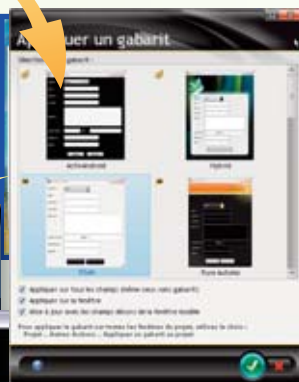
Appliquer un gabarit

Sélectionnez un gabarit :

ActiveAndroid

Hybride

Pure Activités

Appliquer sur tous les champs (même ceux sans gabarit)

Appliquer sur la fenêtre

Mise à jour avec les champs décrits de la fenêtre modèle

Pour appliquer le gabarit sur toutes les fenêtres du projet, utilisez le choix : Projet .. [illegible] .. Appliquer un gabarit au projet